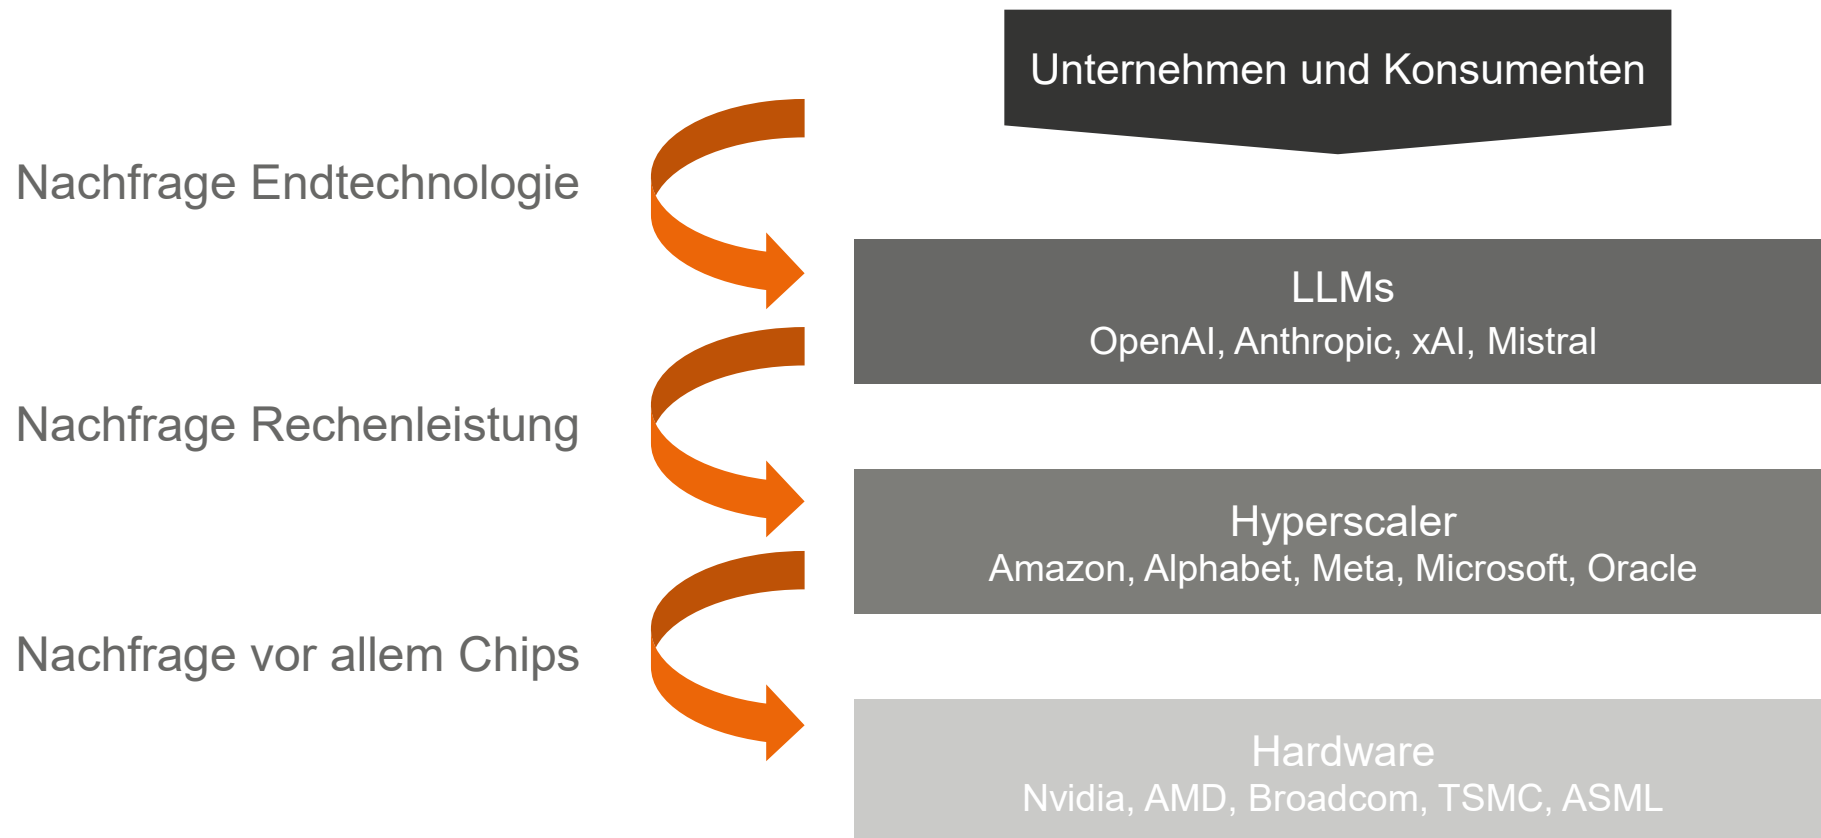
Unternehmen und Konsumenten

Nachfrage Endtechnologie

LLMs
OpenAI, Anthropic, xAI, Mistral

Nachfrage Rechenleistung

Hyperscaler
Amazon, Alphabet, Meta, Microsoft, Oracle

Nachfrage vor allem Chips

Hardware
Nvidia, AMD, Broadcom, TSMC, ASML